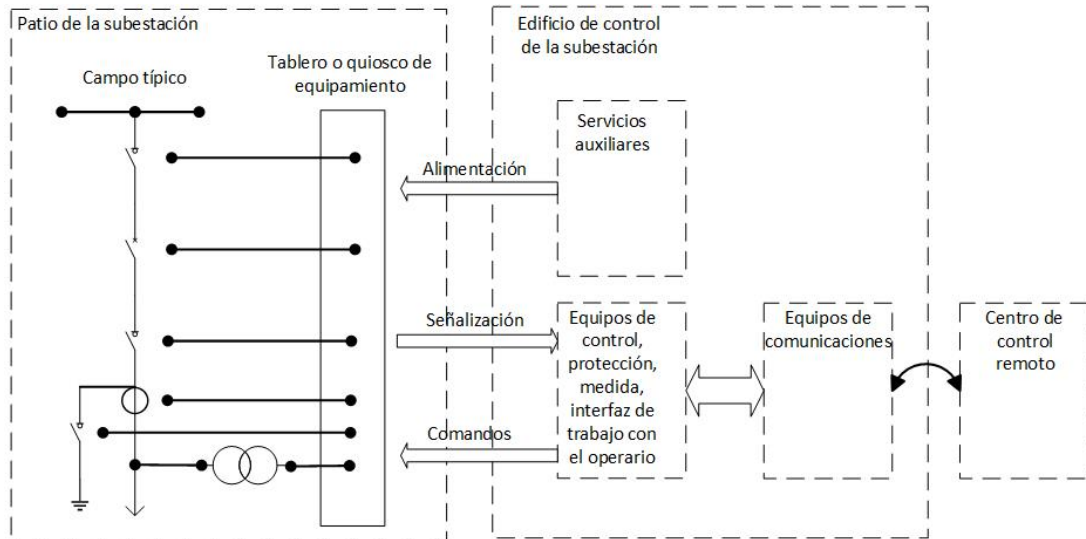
Patio de la subestación

Campo típico

Tablero o quiosco de equipamiento

Edificio de control de la subestación

Servicios auxiliares

Alimentación

Señalización

Equipos de control, protección, medida, interfaz de trabajo con el operario

Comandos

Equipos de comunicaciones

Centro de control remoto